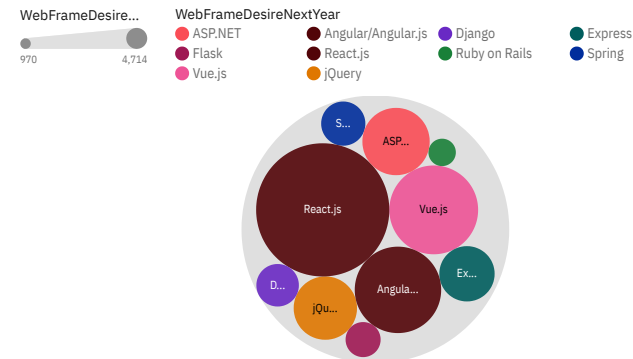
WebFrameDesire...

970 4,714

WebFrameDesireNextYear

ASP.NET
Angular/Angular.js
Django
Express
Flask
React.js
Ruby on Rails
Spring
Vue.js
jQuery

S...
ASP...
React.js
Vue.js
Ex...
D...
Angula...
jQu...